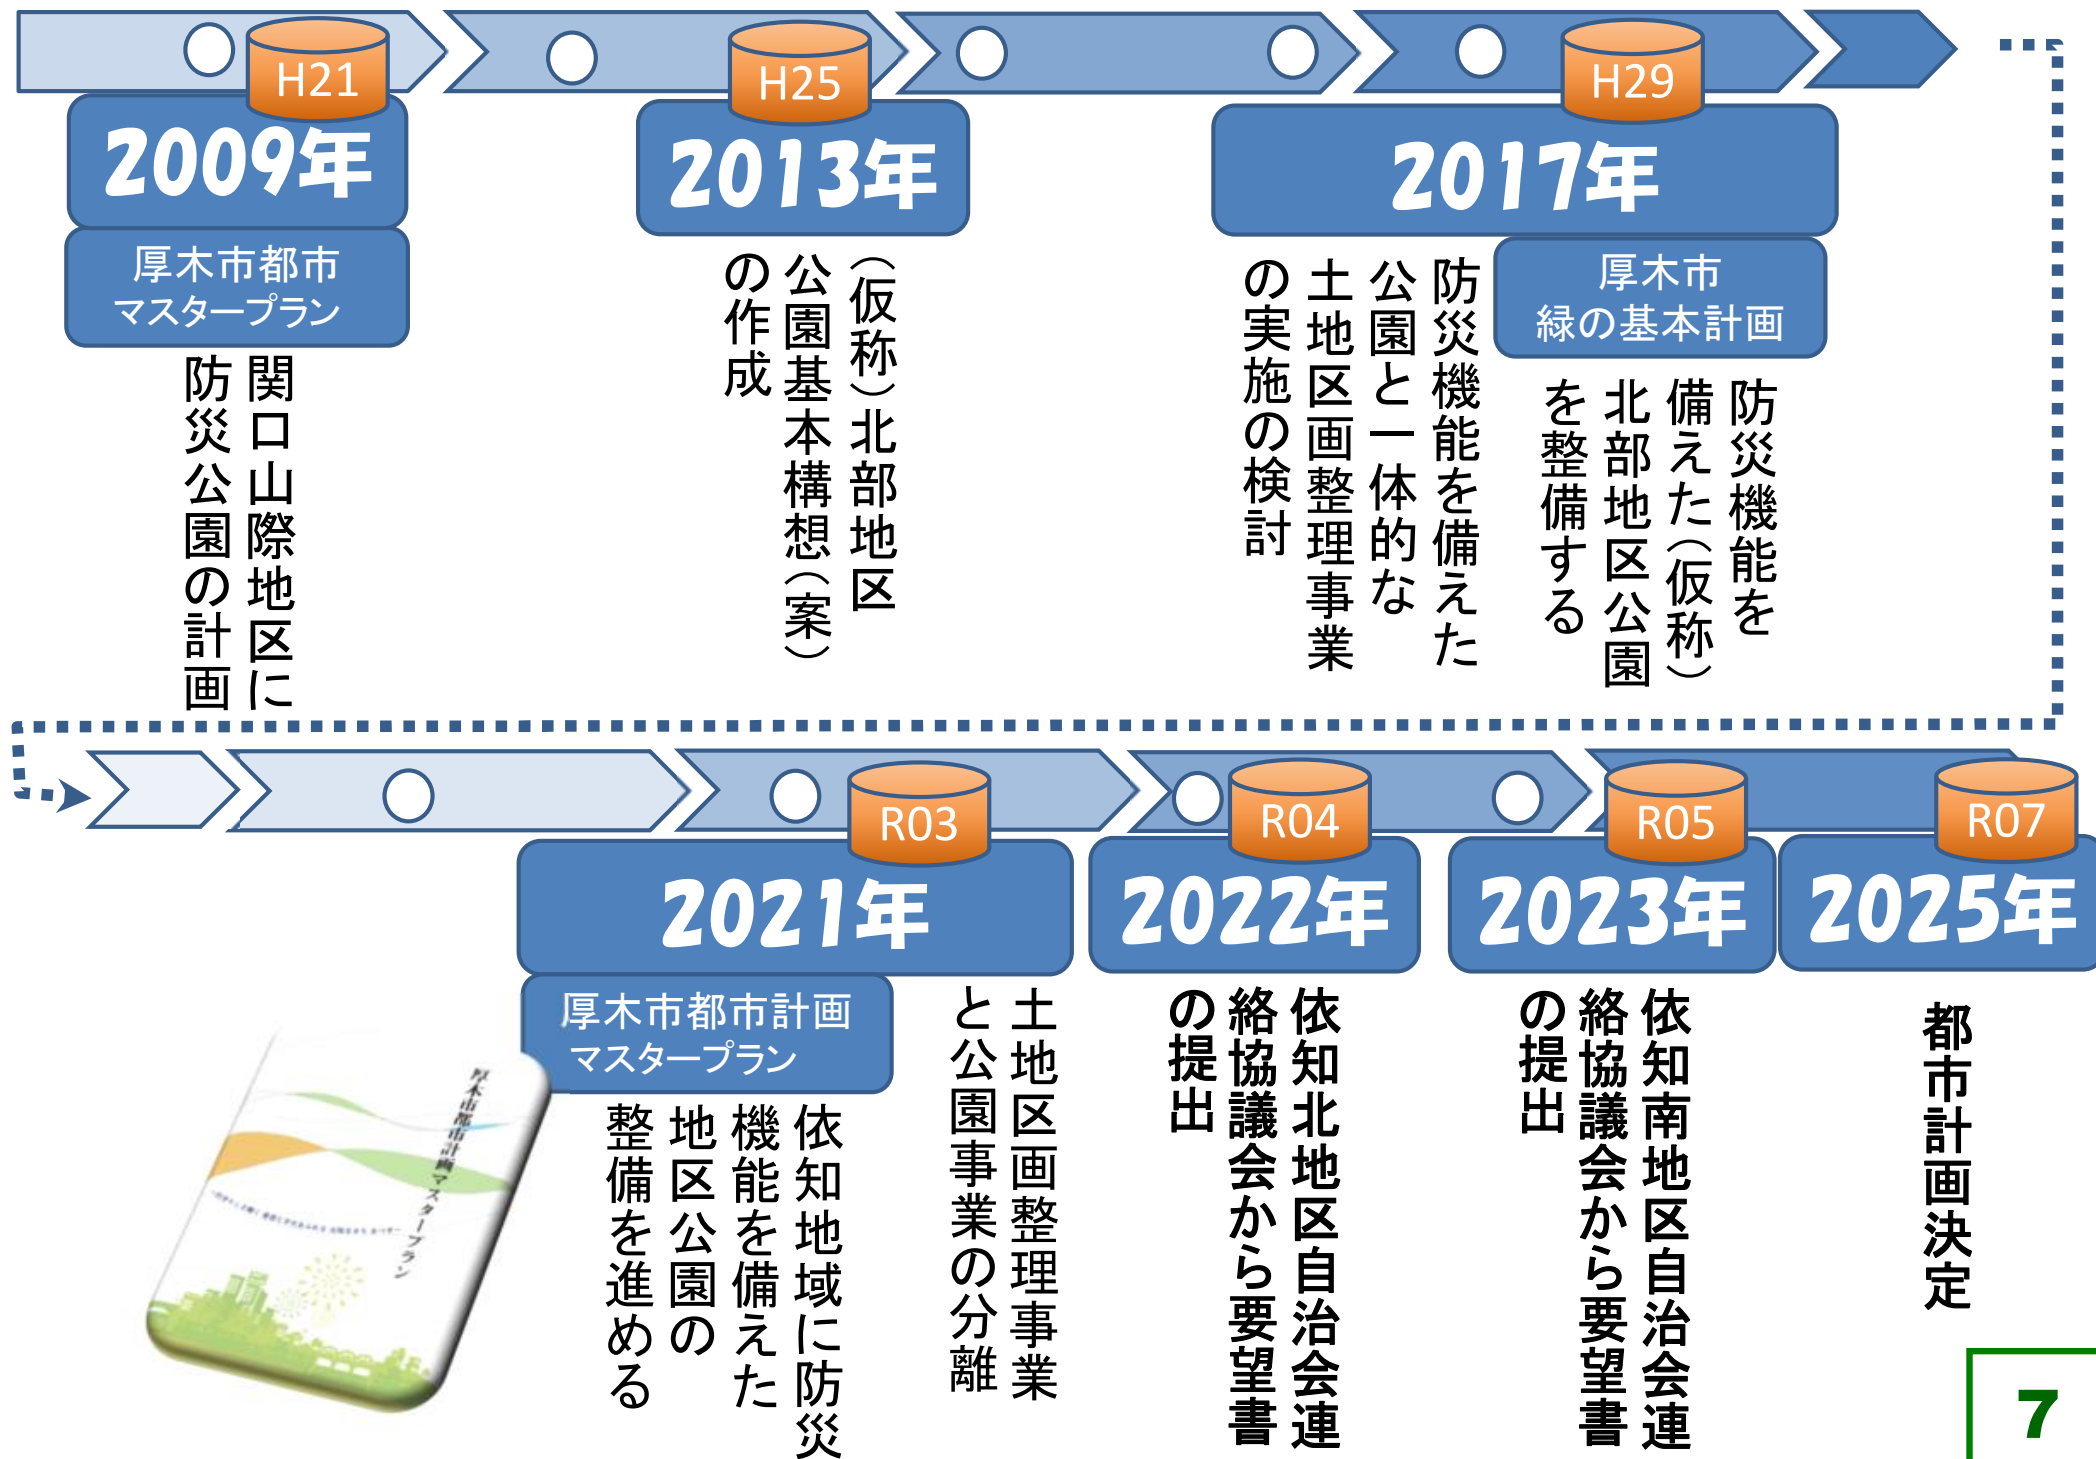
H21
2009年
厚木市都市マスタープラン
関口山際地区に防災公園の計画

H25
2013年
（仮称）北部地区公園基本構想（案）の作成

H29
2017年
防災機能を備えた公園と一体的な土地区画整理事業の実施の検討

厚木市緑の基本計画
防災機能を備えた（仮称）北部地区公園を整備する

R03
2021年
厚木市都市計画マスタープラン
依知地域に防災機能を備えた地区公園の整備を進める

土地区画整理事業と公園事業の分離

R04
2022年
依知北地区自治会連絡協議会から要望書の提出

R05
2023年
依知南地区自治会連絡協議会から要望書の提出

R07
2025年
都市計画決定

厚木市都市計画マスタープラン

7